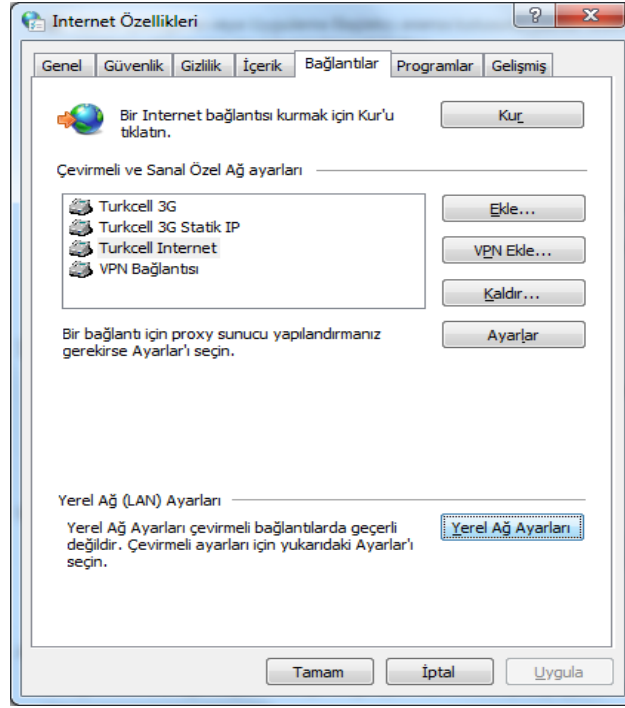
Internet Özellikleri

?

X

Genel | Güvenlik | Gizlilik | İçerik | Bağlantılar | Programlar | Gelişmiş

Bir Internet bağlantısı kurmak için Kur'u tıklatın.

Kur

Çevirmeli ve Sanal Özel Ağ ayarları

Turkcell 3G
Turkcell 3G Statik IP
Turkcell Internet
VPN Bağlantısı

Ekle...

VPN Ekle...

Kaldır...

Bir bağlantı için proxy sunucu yapılandırmanız gerekirse Ayarlar'ı seçin.

Ayarlar

Yerel Ağ (LAN) Ayarları

Yerel Ağ Ayarları çevirmeli bağlantılarda geçerli değildir. Çevirmeli ayarları için yukarıdaki Ayarlar'ı seçin.

Yerel Ağ Ayarları

Tamam

İptal

Uygula